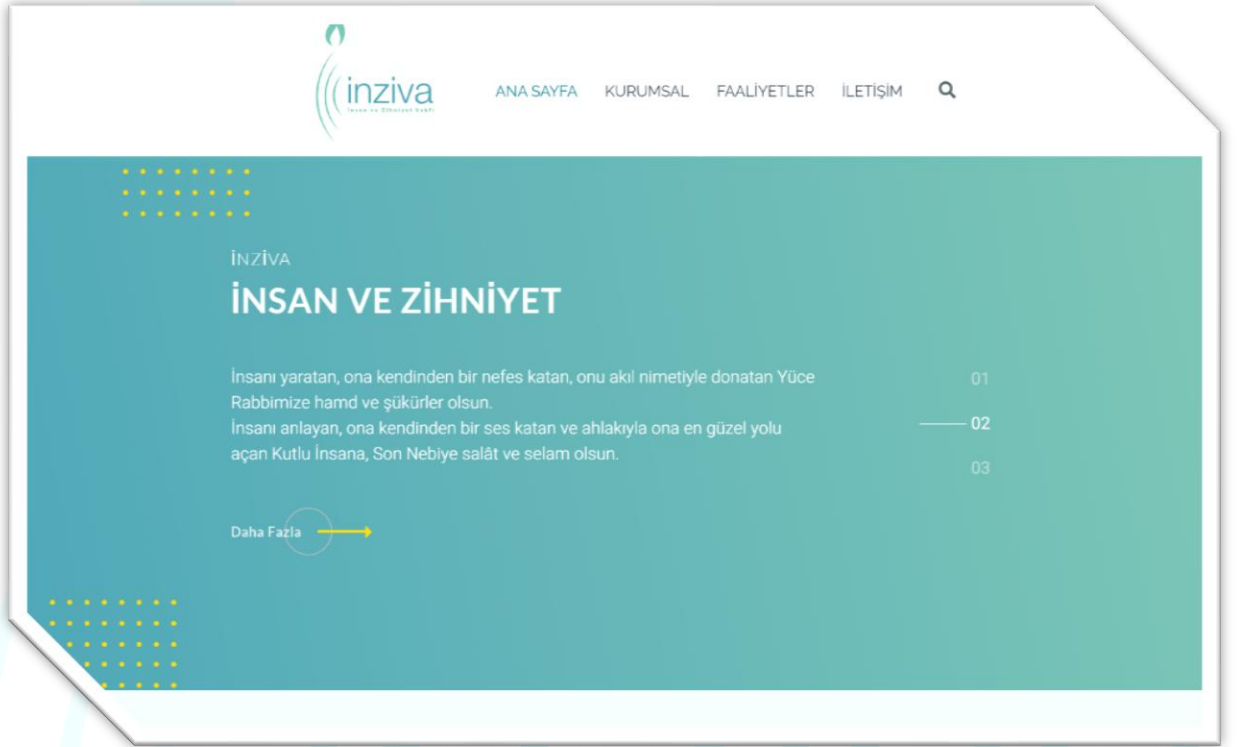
inziva
İnsan ve Zihniyet Vakfı

ANA SAYFA KURUMSAL FAALİYETLER İLETİŞİM

İNZİVA

İNSAN VE ZİHNİYET

İnsanı yaratan, ona kendinden bir nefes katan, onu akıl nimetiyle donatan Yüce Rabbimize hamd ve şükürler olsun.
İnsanı anlayan, ona kendinden bir ses katan ve ahlakıyla ona en güzel yolu açan Kutlu İnsana, Son Nebiye salât ve selam olsun.

01
02
03

Daha Fazla